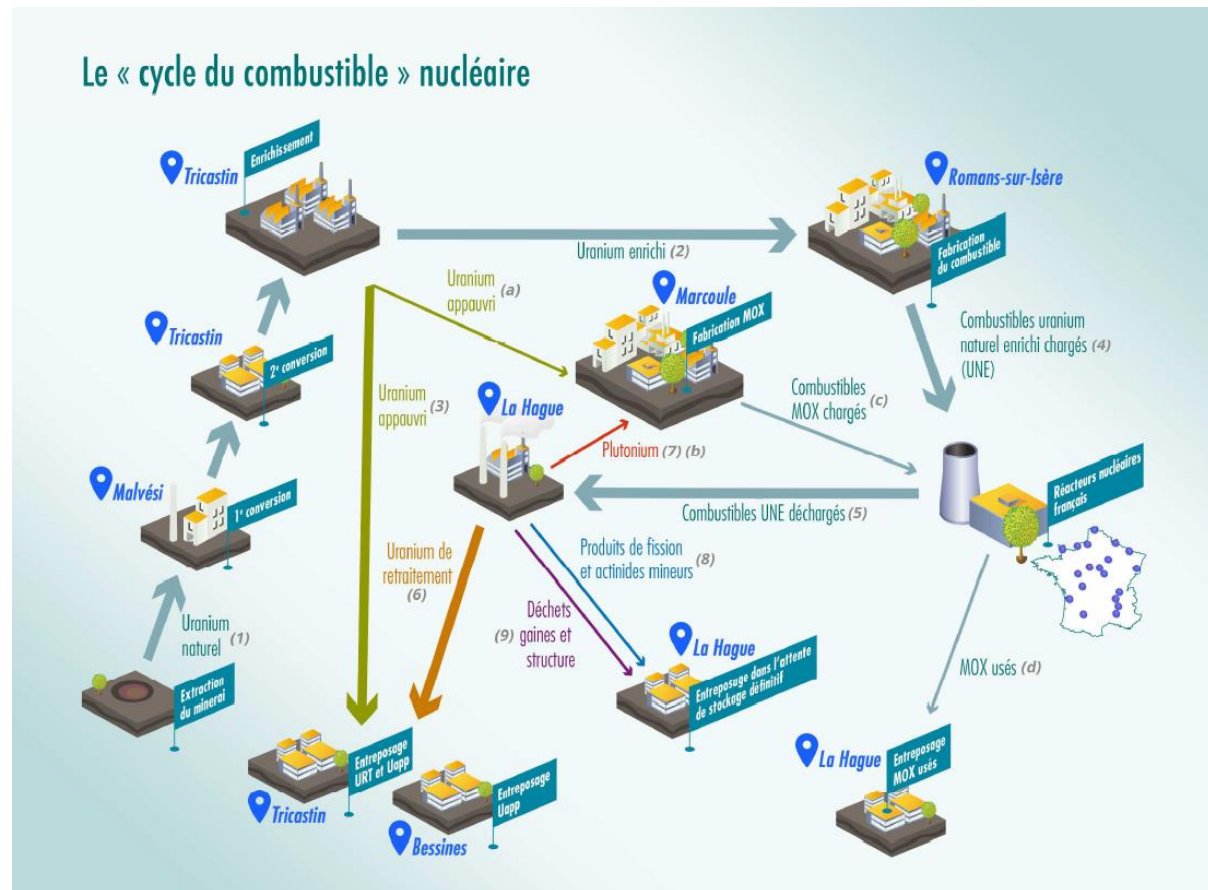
Le « cycle du combustible » nucléaire

Tricastin
Enrichissement

Uranium enrichi (2)

Romans-sur-Isère
Fabrication du combustible

Uranium appauvri (a)

Marcoule
Fabrication MOX

Tricastin
2e conversion

Combustibles uranium naturel enrichi chargés (4) (UNE)

Uranium appauvri (3)

La Hague

Combustibles MOX chargés (c)

Plutonium (7) (b)

Malvési
1re conversion

Combustibles UNE déchargés (5)

Réacteurs nucléaires français

Uranium de retraitement (6)

Produits de fission et actinides mineurs (8)

Uranium naturel (1)

Déchets (9) gaines et structure

La Hague
Entreposage dans l'attente de stockage définitif

MOX usés (d)

Extraction du minerai

Tricastin
Entreposage URT et Uapp

Bessines
Entreposage Uapp

La Hague
Entreposage MOX usés